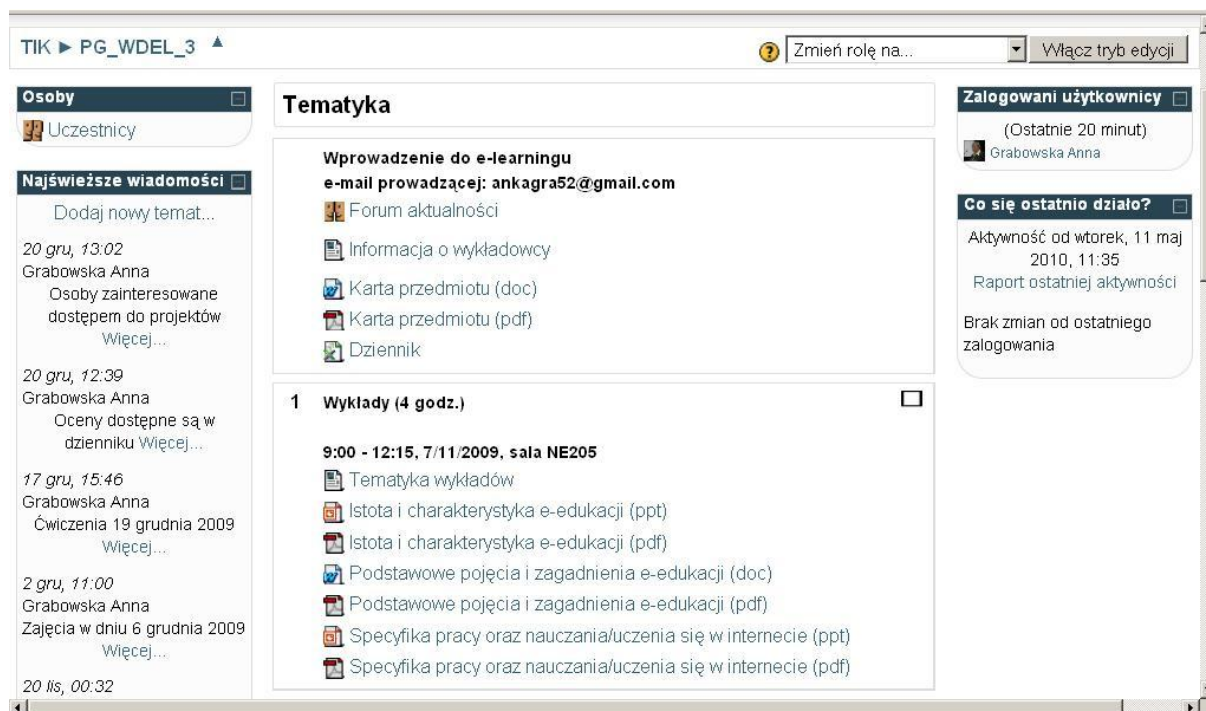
TIK ► PG_WDEL_3

Zmień rolę na...

Włącz tryb edycji

Osoby

Uczestnicy

Najświeższe wiadomości

Dodaj nowy temat...

20 gru, 13:02
Grabowska Anna
Osoby zainteresowane dostępem do projektów
Więcej...

20 gru, 12:39
Grabowska Anna
Oceny dostępne są w dzienniku Więcej...

17 gru, 15:46
Grabowska Anna
Ćwiczenia 19 grudnia 2009
Więcej...

2 gru, 11:00
Grabowska Anna
Zajęcia w dniu 6 grudnia 2009
Więcej...

20 lis, 00:32

Tematyka

Wprowadzenie do e-learningu
e-mail prowadzącej: ankagra52@gmail.com

Forum aktualności

Informacja o wykładowcy

Karta przedmiotu (doc)

Karta przedmiotu (pdf)

Dziennik

1 Wykłady (4 godz.)

9:00 - 12:15, 7/11/2009, sala NE205

Tematyka wykładów

Istota i charakterystyka e-edukacji (ppt)

Istota i charakterystyka e-edukacji (pdf)

Podstawowe pojęcia i zagadnienia e-edukacji (doc)

Podstawowe pojęcia i zagadnienia e-edukacji (pdf)

Specyfika pracy oraz nauczania/uczenia się w internecie (ppt)

Specyfika pracy oraz nauczania/uczenia się w internecie (pdf)

Zalogowani użytkownicy

(Ostatnie 20 minut)

Grabowska Anna

Co się ostatnio działo?

Aktywność od wtorek, 11 maj 2010, 11:35

Raport ostatniej aktywności

Brak zmian od ostatniego zalogowania